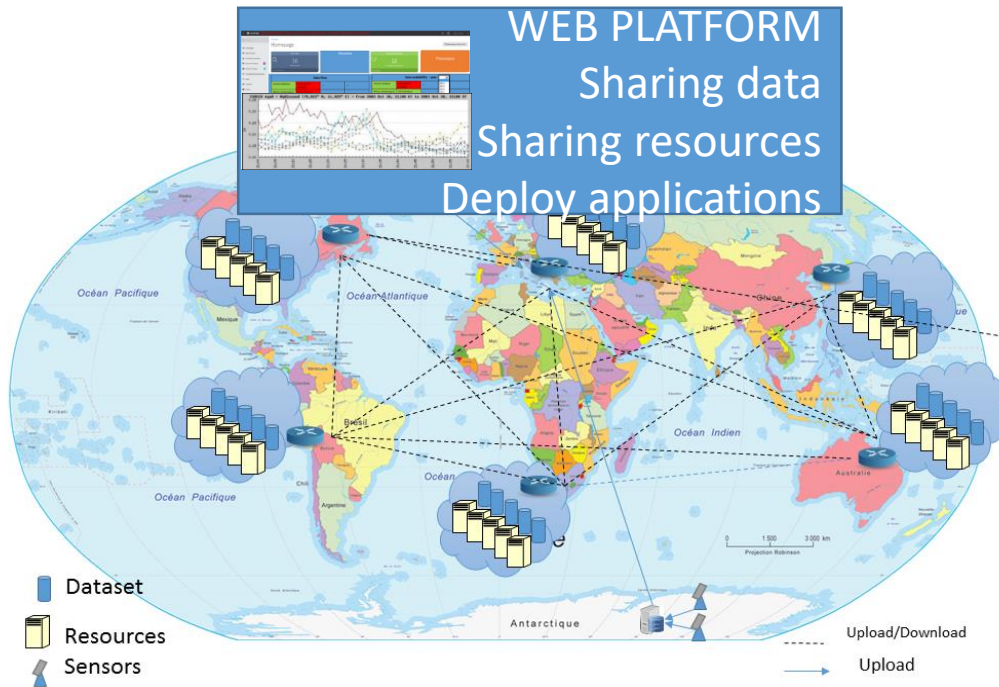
WEB PLATFORM
Sharing data
Sharing resources
Deploy applications

Homepage

Océan Pacifique

Océan Atlantique

Mexique

Brésil

Chili

Argentine

Océan Pacifique

Océan

Chine

Inde

Océan Indien

Indonésie

Australie

0 1 500 3 000 km
Projection Robinson

Antarctique

Dataset

Resources

Sensors

Upload/Download

Upload